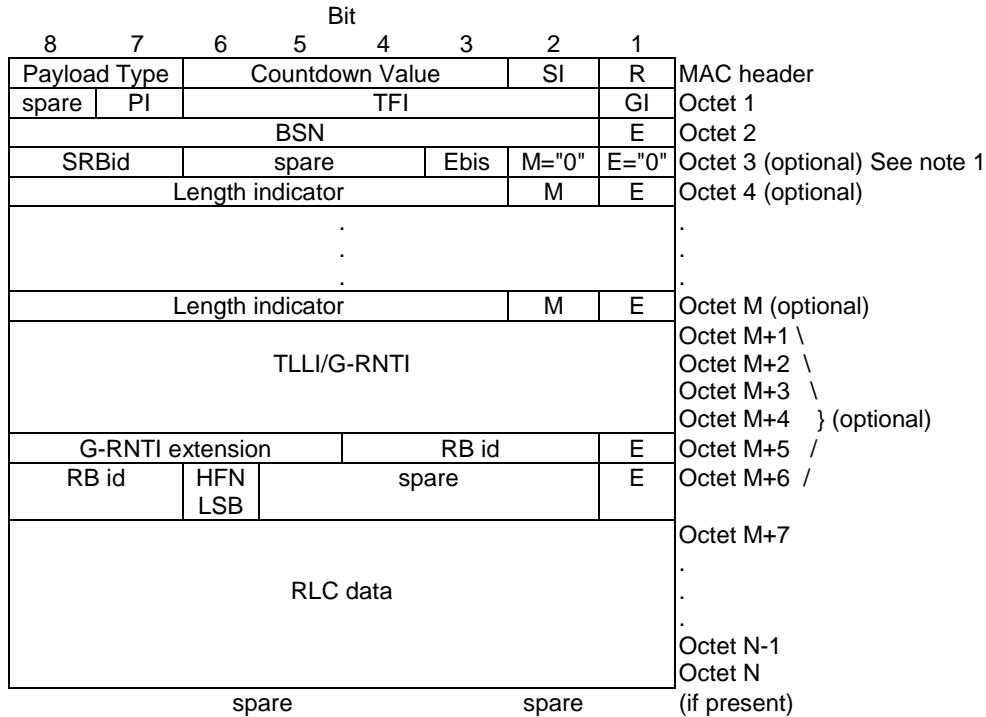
Bit

| 8 | 7 | 6 | 5 | 4 | 3 | 2 | 1 | |
|---|---|---|---|---|---|---|---|---|
| Payload Type | | Countdown Value | | | | SI | R | MAC header |
| spare | PI | TFI | | | | | GI | Octet 1 |
| BSN | | | | | | | E | Octet 2 |
| SRBid | | spare | | | Ebis | M="0" | E="0" | Octet 3 (optional) See note 1 |
| Length indicator | | | | | | M | E | Octet 4 (optional) |
| . . . | | | | | | | | . . . |
| Length indicator | | | | | | M | E | Octet M (optional) |
| TLLI/G-RNTI | | | | | | | | Octet M+1 \ Octet M+2 \ Octet M+3 \ Octet M+4 } (optional) |
| G-RNTI extension | | | | RB id | | | E | Octet M+5 / |
| RB id | | HFN LSB | spare | | | | E | Octet M+6 / |
| RLC data | | | | | | | | Octet M+7 . . . Octet N-1 Octet N |
| spare | | | | spare | | | | (if present) |